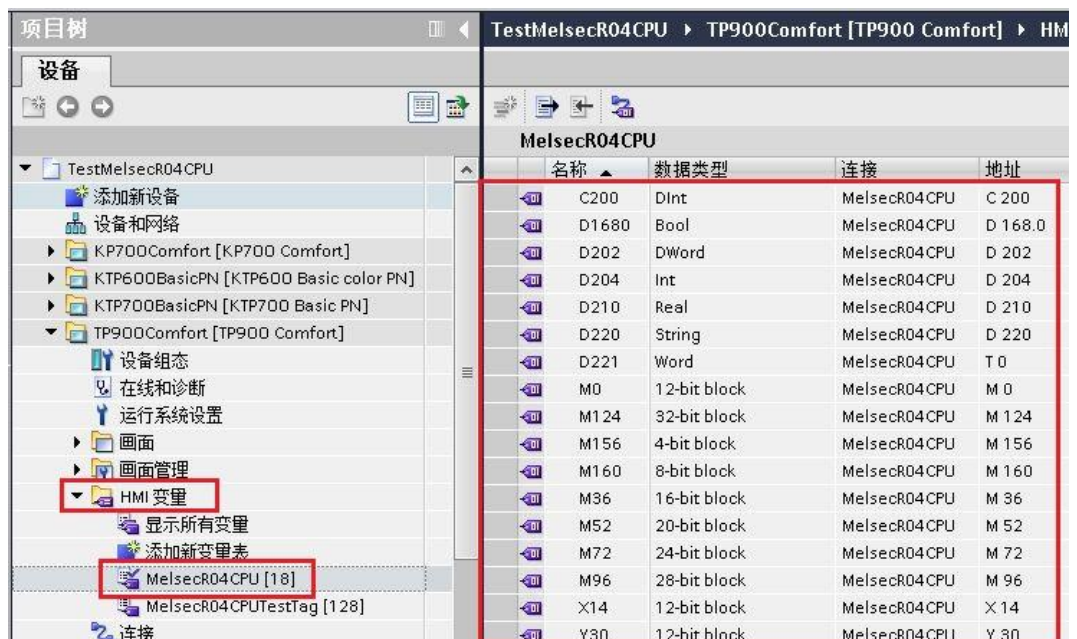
项目树

设备

▼ TestMelsecR04CPU
添加新设备
设备和网络
▶ KP700Comfort [KP700 Comfort]
▶ KTP600BasicPN [KTP600 Basic color PN]
▶ KTP700BasicPN [KTP700 Basic PN]
▼ TP900Comfort [TP900 Comfort]
设备组态
在线和诊断
运行系统设置
▶ 画面
▶ 画面管理
▼ HMI 变量
显示所有变量
添加新变量表
MelsecR04CPU [18]
MelsecR04CPUTestTag [128]
连接

TestMelsecR04CPU ▸ TP900Comfort [TP900 Comfort] ▸ HM

MelsecR04CPU

| 名称 ▲ | 数据类型 | 连接 | 地址 |
|---|---|---|---|
| C200 | DInt | MelsecR04CPU | C 200 |
| D1680 | Bool | MelsecR04CPU | D 168.0 |
| D202 | DWord | MelsecR04CPU | D 202 |
| D204 | Int | MelsecR04CPU | D 204 |
| D210 | Real | MelsecR04CPU | D 210 |
| D220 | String | MelsecR04CPU | D 220 |
| D221 | Word | MelsecR04CPU | T 0 |
| M0 | 12-bit block | MelsecR04CPU | M 0 |
| M124 | 32-bit block | MelsecR04CPU | M 124 |
| M156 | 4-bit block | MelsecR04CPU | M 156 |
| M160 | 8-bit block | MelsecR04CPU | M 160 |
| M36 | 16-bit block | MelsecR04CPU | M 36 |
| M52 | 20-bit block | MelsecR04CPU | M 52 |
| M72 | 24-bit block | MelsecR04CPU | M 72 |
| M96 | 28-bit block | MelsecR04CPU | M 96 |
| X14 | 12-bit block | MelsecR04CPU | X 14 |
| Y30 | 12-bit block | MelsecR04CPU | Y 30 |